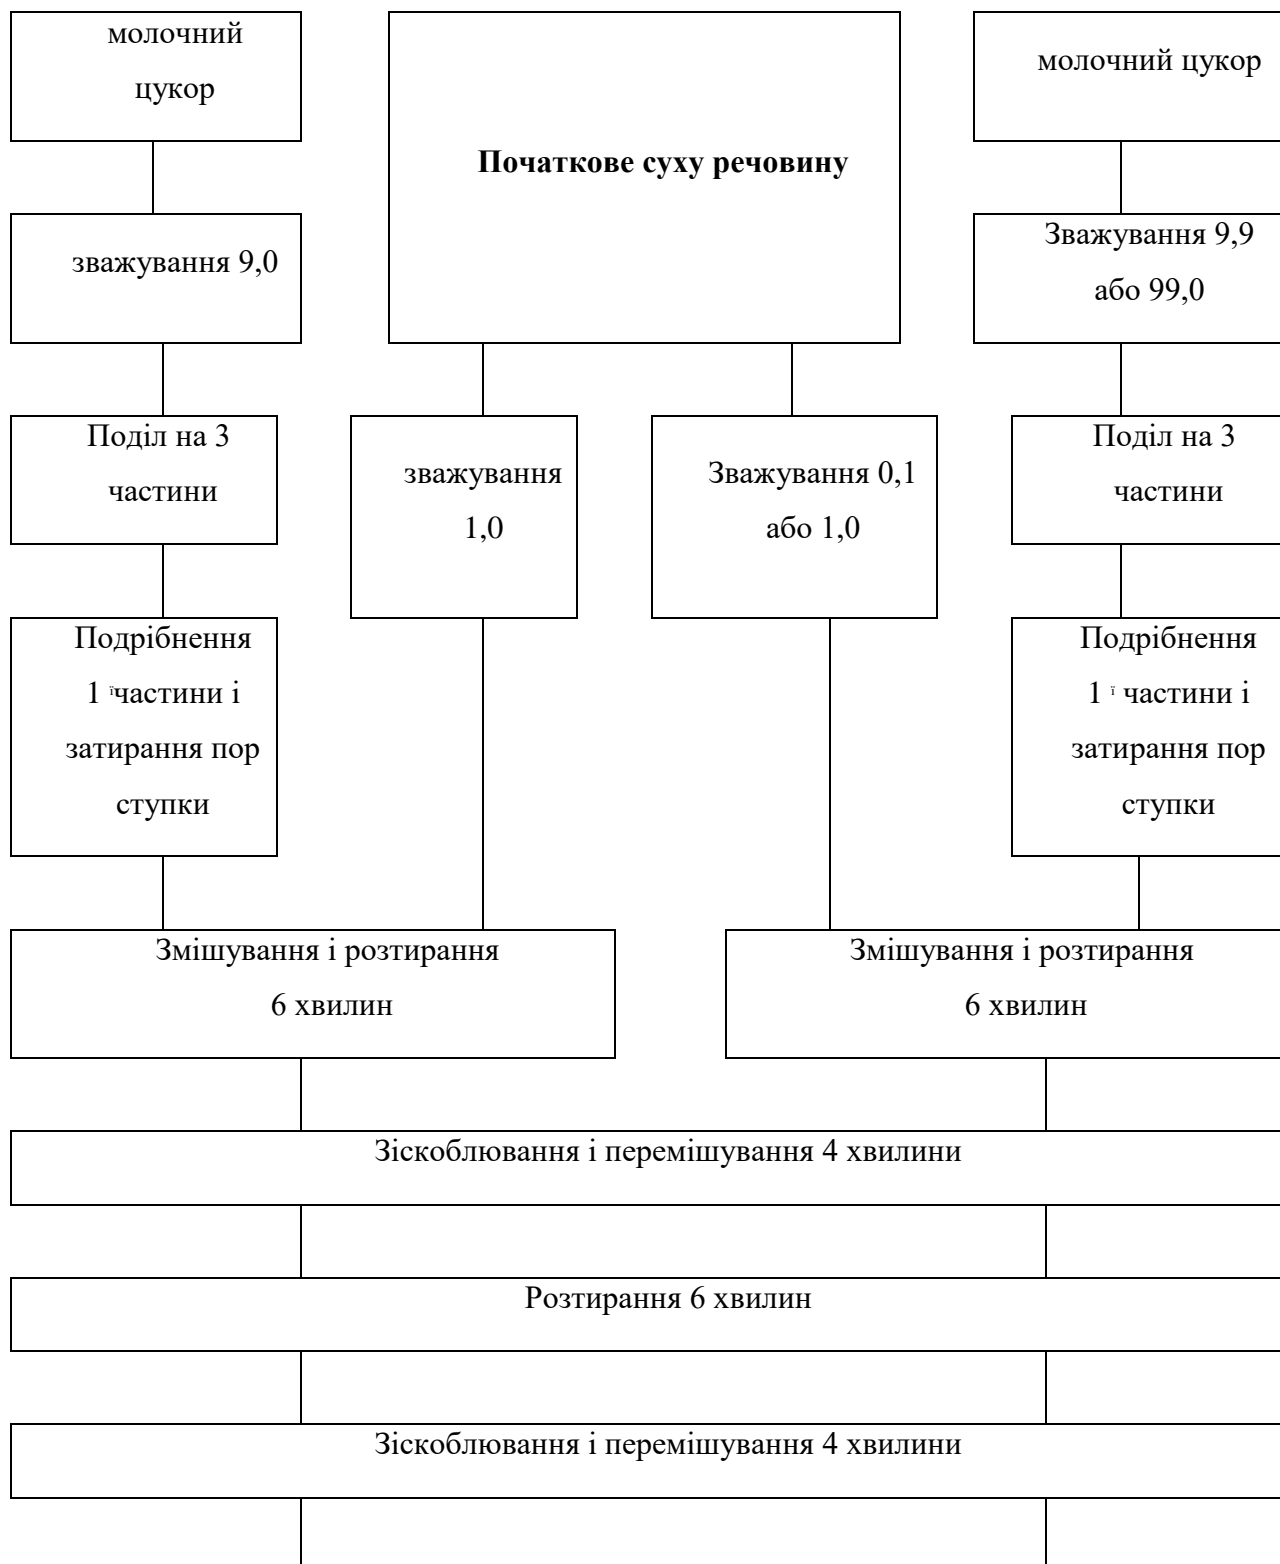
молочний цукор

Початкове суху речовину

молочний цукор

зважування 9,0

Зважування 9,9 або 99,0

Поділ на 3 частини

зважування 1,0

Зважування 0,1 або 1,0

Поділ на 3 частини

Подрібнення 1 ї частини і затирання пор ступки

Подрібнення 1 ї частини і затирання пор ступки

Змішування і розтирання 6 хвилин

Змішування і розтирання 6 хвилин

Зіскоблювання і перемішування 4 хвилини

Розтирання 6 хвилин

Зіскоблювання і перемішування 4 хвилини